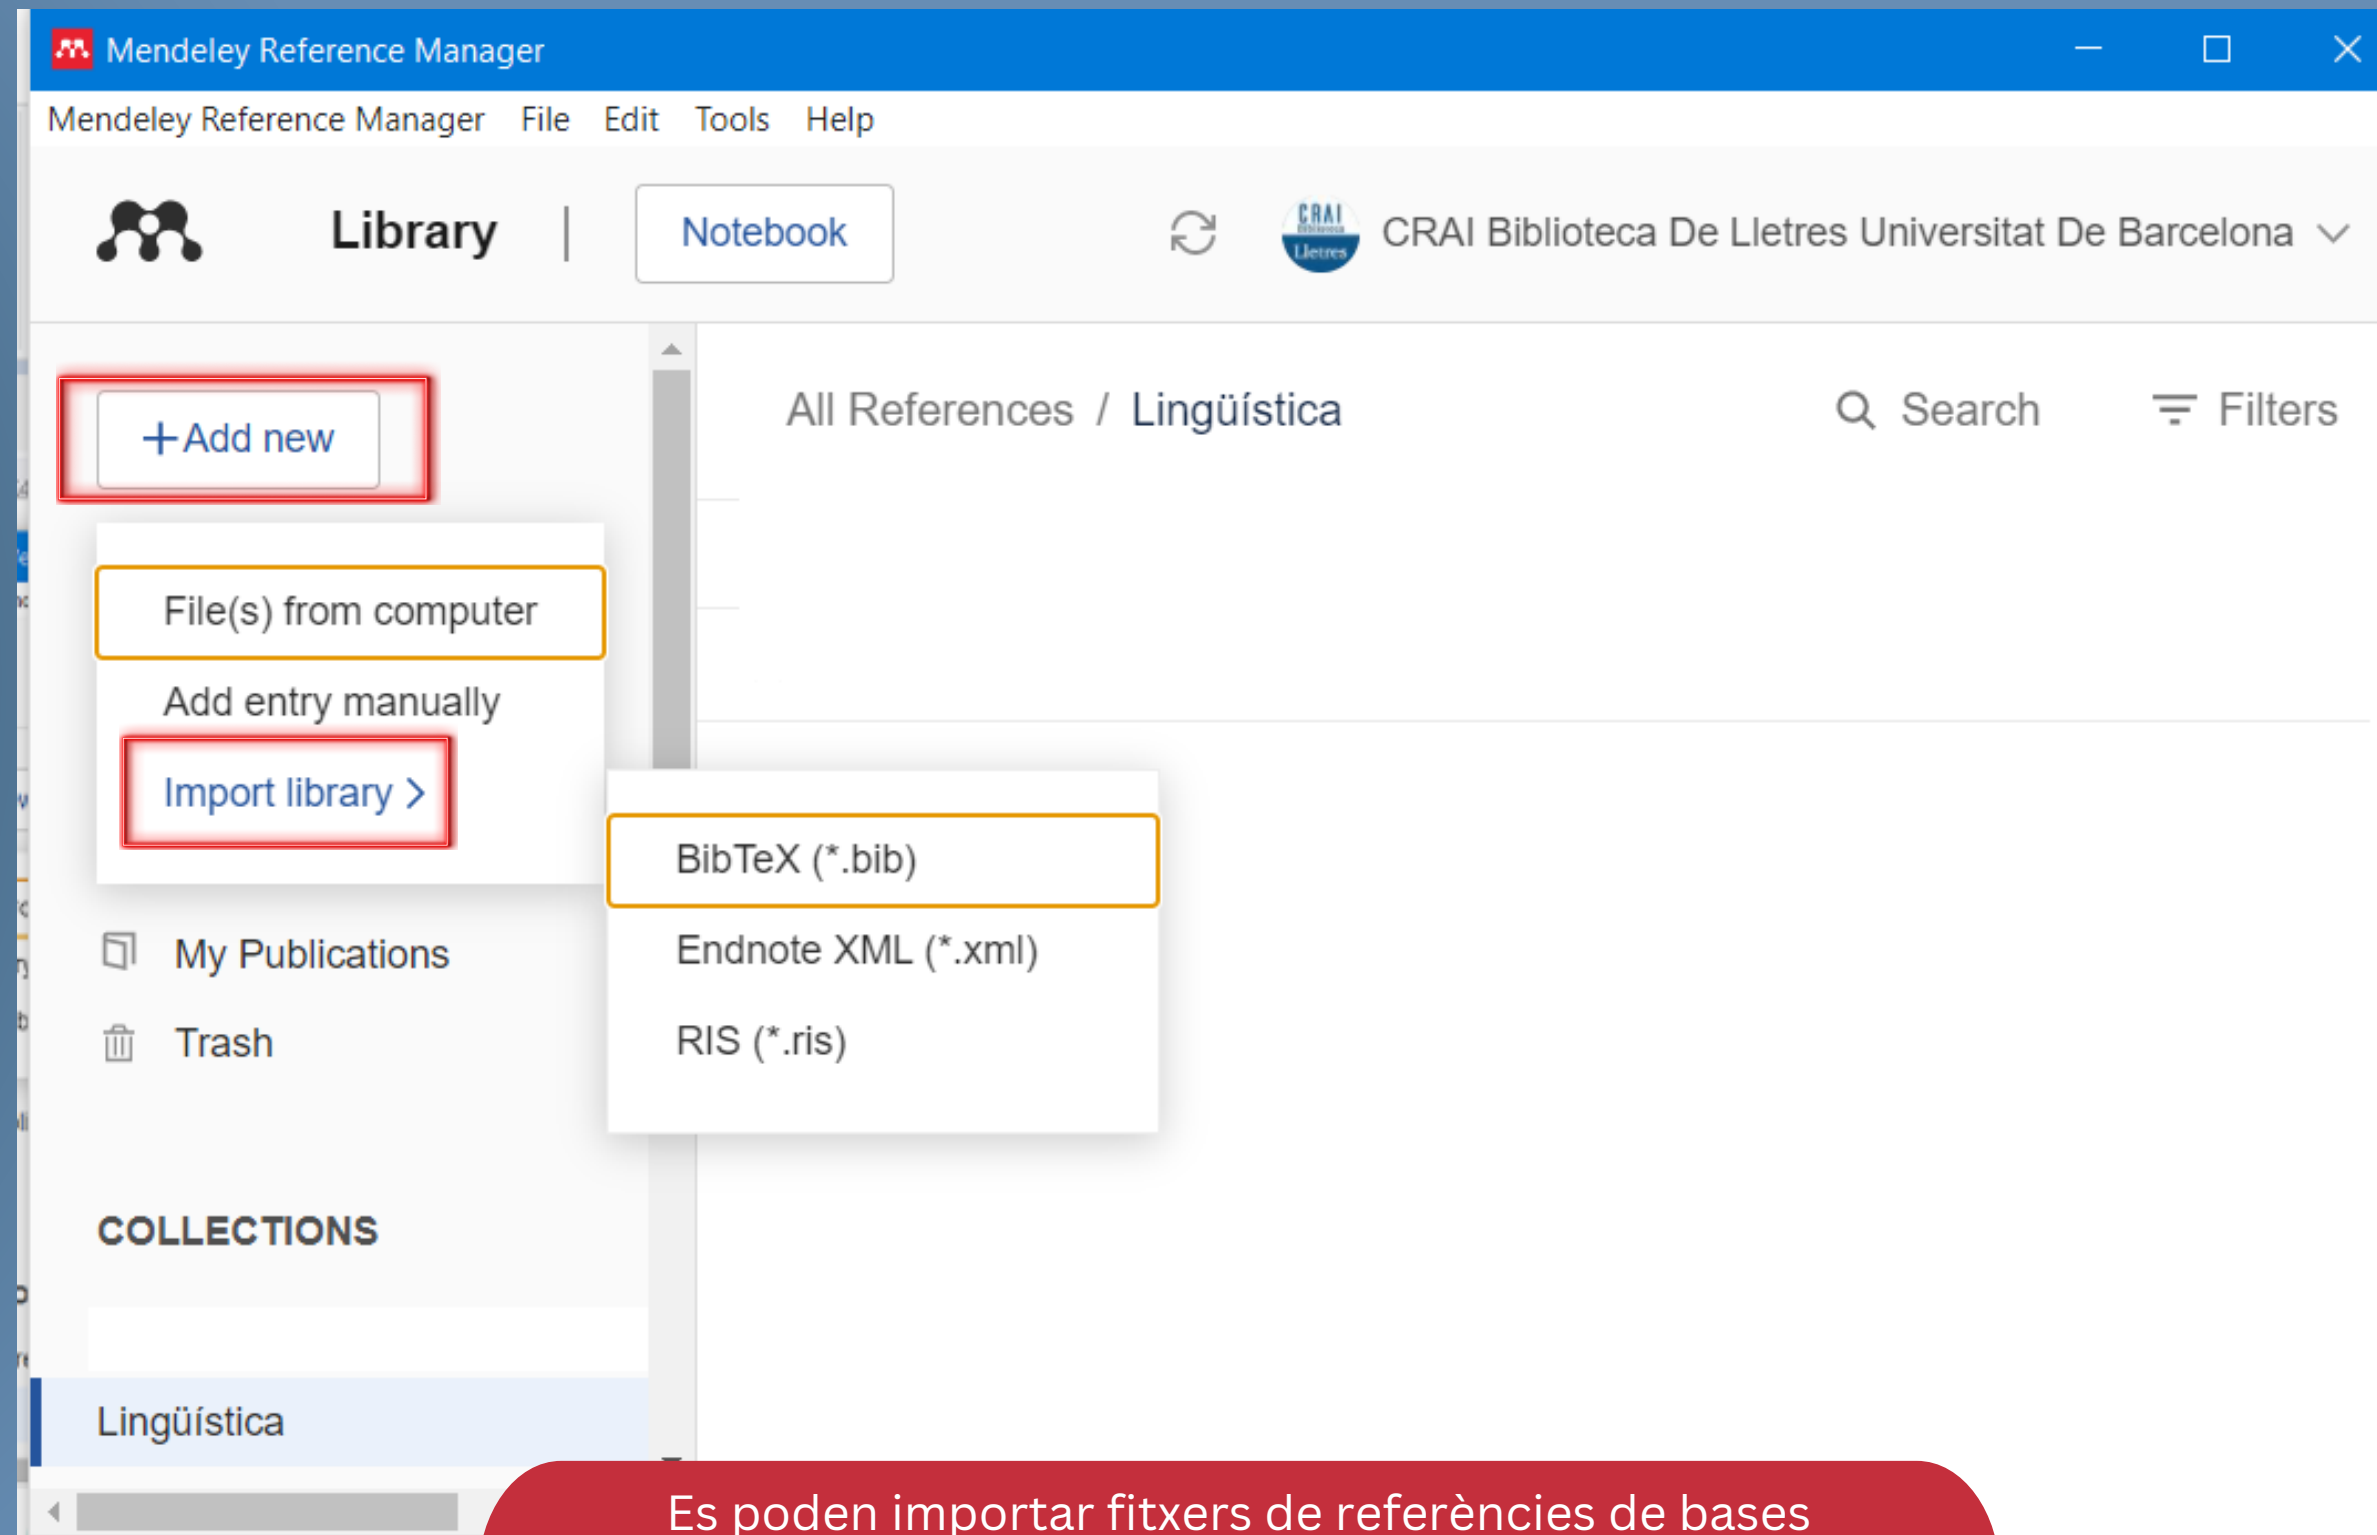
Mendeley Reference Manager

Mendeley Reference Manager File Edit Tools Help

Library | Notebook

CRAI Biblioteca Lletres

CRAI Biblioteca De Lletres Universitat De Barcelona

+Add new

File(s) from computer

Add entry manually

Import library >

BibTeX (*.bib)

Endnote XML (*.xml)

RIS (*.ris)

My Publications

Trash

COLLECTIONS

Lingüística

All References / Lingüística

Search

Filters

Es poden importar fitxers de referències de bases